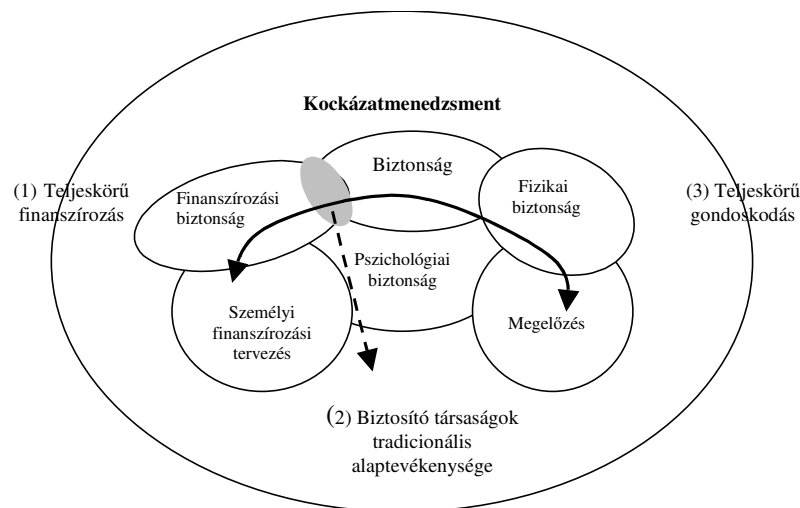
Kockázatmenedzsment

(1) Teljeskörű finanszírozás

Biztonság

Finanszírozási biztonság

Fizikai biztonság

(3) Teljeskörű gondoskodás

Pszichológiai biztonság

Személyi finanszírozási tervezés

Megelőzés

(2) Biztosító társaságok tradicionális alaptevékenysége